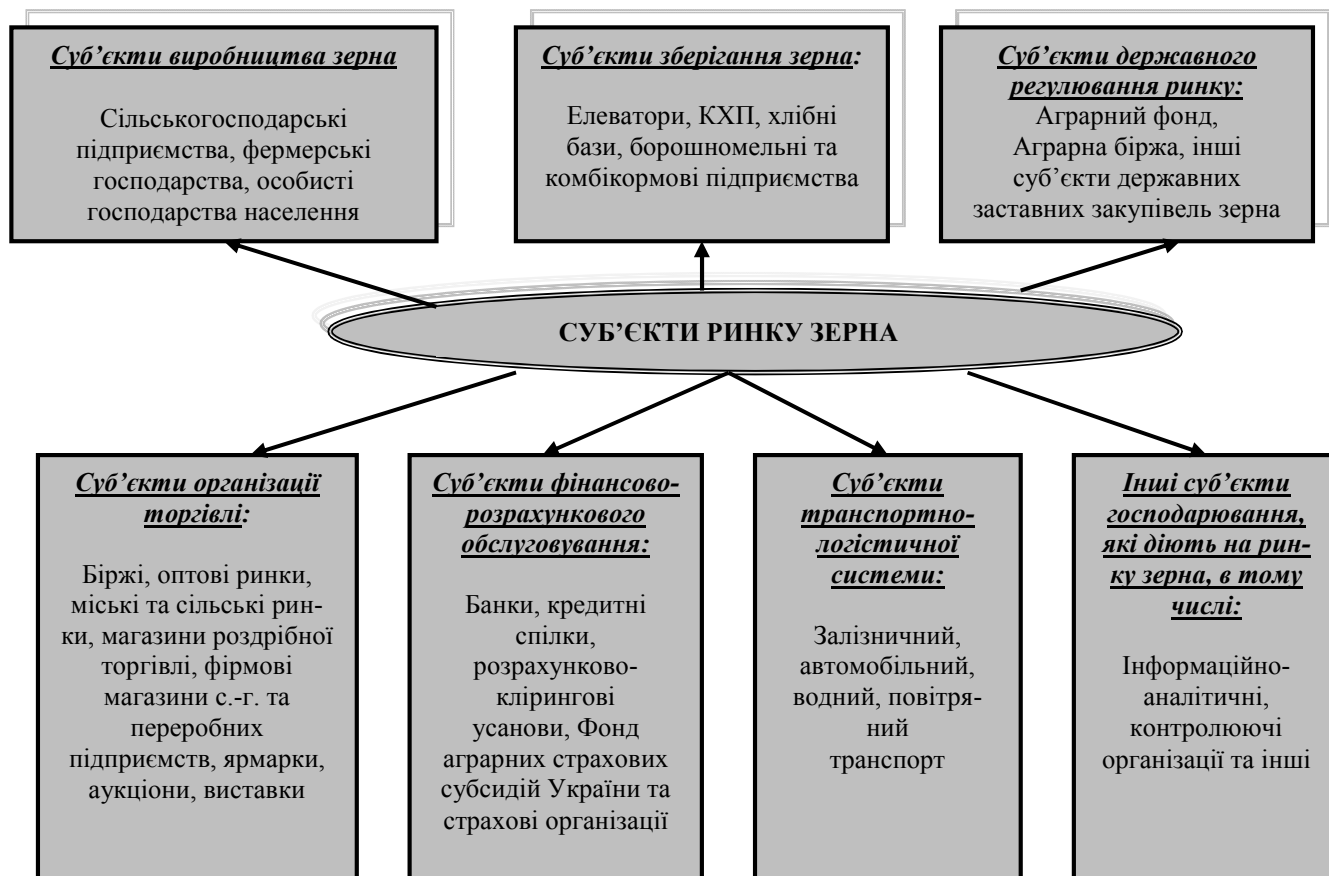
Суб'єкти виробництва зерна

Сільськогосподарські підприємства, фермерські господарства, особисті господарства населення

Суб'єкти зберігання зерна:

Елеватори, КХП, хлібні бази, борошномельні та комбікормові підприємства

Суб'єкти державного регулювання ринку:

Аграрний фонд, Аграрна біржа, інші суб'єкти державних заставних закупівель зерна

СУБ'ЄКТИ РИНКУ ЗЕРНА

Суб'єкти організації торгівлі:

Біржі, оптові ринки, міські та сільські ринки, магазини роздрібної торгівлі, фірмові магазини с.-г. та переробних підприємств, ярмарки, аукціони, виставки

Суб'єкти фінансово-розрахункового обслуговування:

Банки, кредитні спілки, розрахунково-клирингові усанови, Фонд аграрних страхових субсидій України та страхові організації

Суб'єкти транспортно-логістичної системи:

Залізничний, автомобільний, водний, повітряний транспорт

Інші суб'єкти господарювання, які діють на ринку зерна, в тому числі:

Інформаційно-аналітичні, контролюючі організації та інші